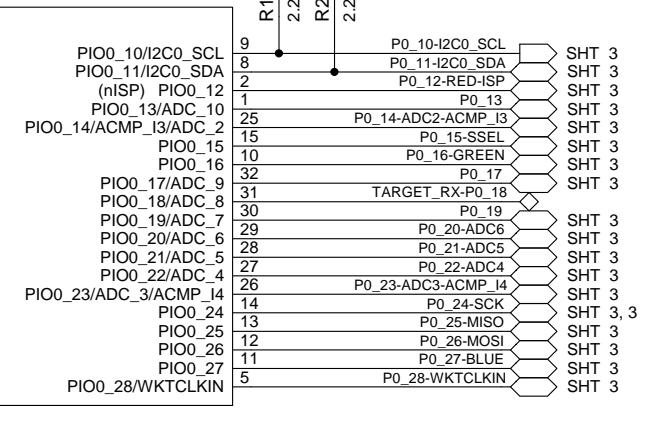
R1 2.2
R2 2.2

PIO0_10/I2C0_SCL 9 P0_10-I2C0_SCL SHT 3
PIO0_11/I2C0_SDA 8 P0_11-I2C0_SDA SHT 3
(nISP) PIO0_12 2 P0_12-RED-ISP SHT 3
PIO0_13/ADC_10 1 P0_13 SHT 3
PIO0_14/ACMP_I3/ADC_2 25 P0_14-ADC2-ACMP_I3 SHT 3
PIO0_15 15 P0_15-SSEL SHT 3
PIO0_16 10 P0_16-GREEN SHT 3
PIO0_17/ADC_9 32 P0_17 SHT 3
PIO0_18/ADC_8 31 TARGET_RX-P0_18
PIO0_19/ADC_7 30 P0_19 SHT 3
PIO0_20/ADC_6 29 P0_20-ADC6 SHT 3
PIO0_21/ADC_5 28 P0_21-ADC5 SHT 3
PIO0_22/ADC_4 27 P0_22-ADC4 SHT 3
PIO0_23/ADC_3/ACMP_I4 26 P0_23-ADC3-ACMP_I4 SHT 3
PIO0_24 14 P0_24-SCK SHT 3, 3
PIO0_25 13 P0_25-MISO SHT 3
PIO0_26 12 P0_26-MOSI SHT 3
PIO0_27 11 P0_27-BLUE SHT 3
PIO0_28/WKTCLKIN 5 P0_28-WKTCLKIN SHT 3